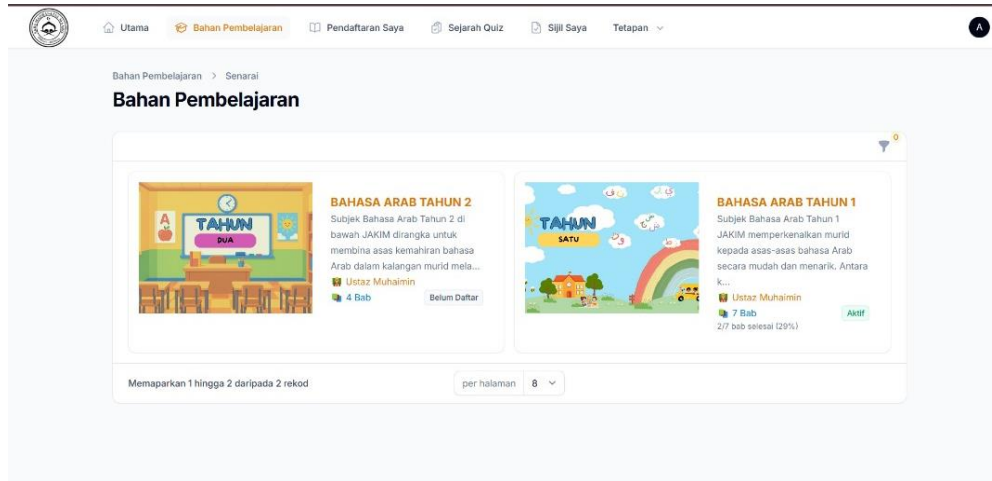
Utama Bahan Pembelajaran Pendaftaran Saya Sejarah Quiz Sijil Saya Tetapan

A

Bahan Pembelajaran > Senarai

Bahan Pembelajaran

0

A

TAHUN
DUA

BAHASA ARAB TAHUN 2

Subjek Bahasa Arab Tahun 2 di bawah JAKIM dirangka untuk membina asas kemahiran bahasa Arab dalam kalangan murid mela...

Ustaz Muhaimin

4 Bab

Belum Daftar

TAHUN
SATU

BAHASA ARAB TAHUN 1

Subjek Bahasa Arab Tahun 1 JAKIM memperkenalkan murid kepada asas-asas bahasa Arab secara mudah dan menarik. Antara k...

Ustaz Muhaimin

7 Bab

Aktif

2/7 bab selesai (29%)

Memaparkan 1 hingga 2 daripada 2 rekod

per halaman 8